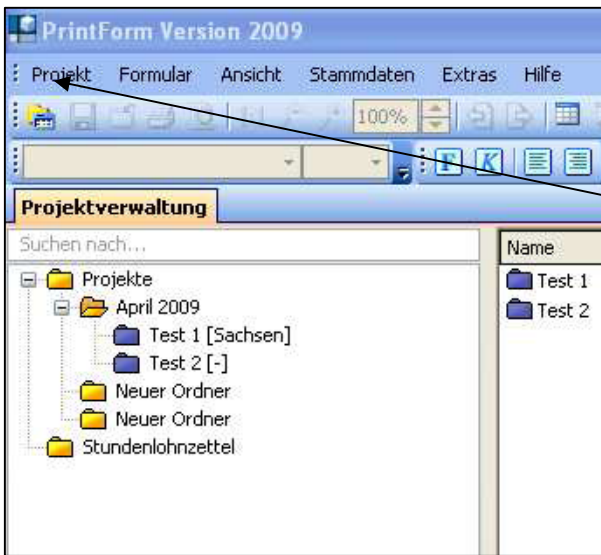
PrintForm Version 2009

Projekt Formular Ansicht Stammdaten Extras Hilfe

100%

F K

Projektverwaltung

Suchen nach...

Projekte
April 2009
Test 1 [Sachsen]
Test 2 [-]
Neuer Ordner
Neuer Ordner
Stundenlohnzettel

Name
Test 1
Test 2